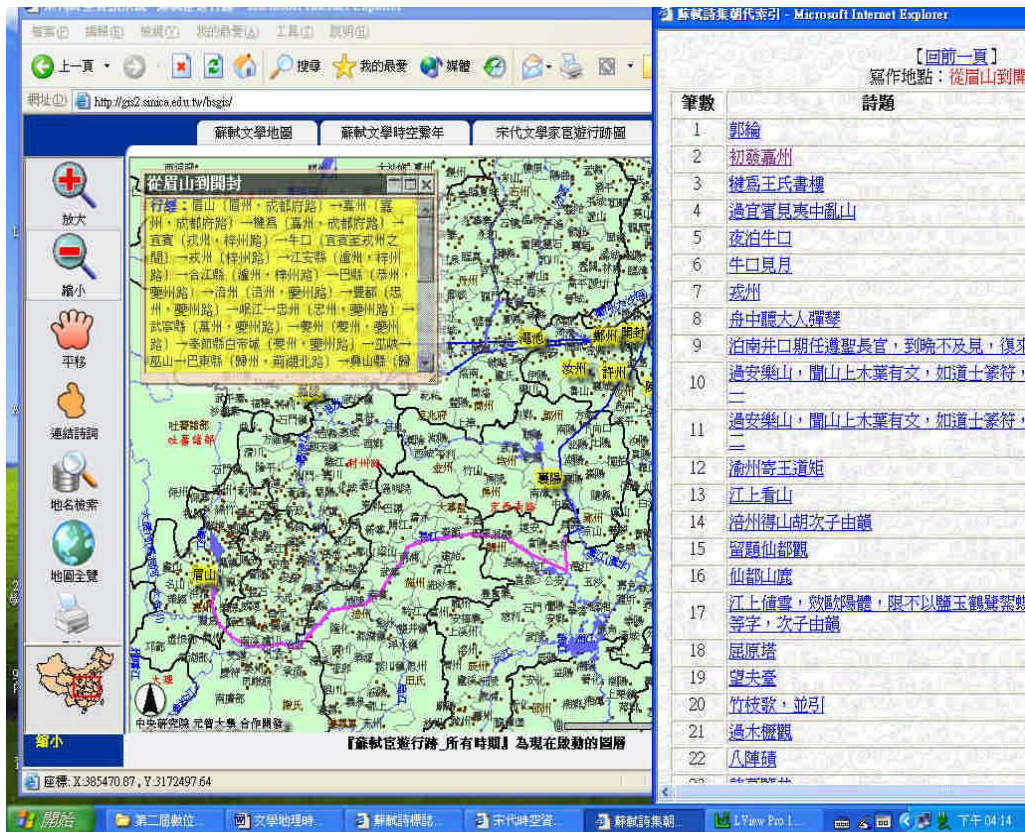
檔案(F) 編輯(E) 檢視(V) 我的最愛(A) 工具(T) 說明(H)

上一頁 搜尋 我的最愛 媒體

網址(D) http://gis2.sinica.edu.tw/bsgis/

蘇軾文學地圖 | 蘇軾文學時空繫年 | 宋代文學家宦遊行跡圖

放大
縮小
平移
連結詩詞
地名檢索
地圖全覽
縮小

從眉山到開封

行蹤：眉山（眉州，成都府路）→嘉州（嘉州，成都府路）→犍為（嘉州，成都府路）→宜賓（戎州，梓州路）→牛口（宜賓至戎州之間）→戎州（梓州路）→江安縣（瀘州，梓州路）→合江縣（瀘州，梓州路）→巴縣（恭州，夔州路）→涪州（涪州，夔州路）→豐都（忠州，夔州路）→峽江→忠州（忠州，夔州路）→武寧縣（萬州，夔州路）→夔州（夔州，夔州路）→奉節縣白帝城（夔州，夔州路）→巫峽→巫山→巴東縣（歸州，荊湖北路）→興山縣（歸

眉山
開封
鄭州
汝州
許州
襄陽
大理
吐蕃諸部

中央研究院 完智大學 合作開發

『蘇軾宦遊行跡_所有時期』為現在啟動的圖層

座標: X:385470.87, Y:3172497.64

蘇軾詩集朝代索引 - Microsoft Internet Explorer

【回前一頁】
寫作地點：從眉山到開

| 筆數 | 詩題 |
|---|---|
| 1 | 郭綸 |
| 2 | 初發嘉州 |
| 3 | 犍為王氏書樓 |
| 4 | 過宜賓見夷中亂山 |
| 5 | 夜泊牛口 |
| 6 | 牛口見月 |
| 7 | 戎州 |
| 8 | 舟中聽大人彈琴 |
| 9 | 泊南井口期任遵聖長官，到晚不及見，復來 |
| 10 | 過安樂山，聞山上木葉有文，如道士篆符，二 |
| 11 | 過安樂山，聞山上木葉有文，如道士篆符，二 |
| 12 | 渝州寄王道矩 |
| 13 | 江上看山 |
| 14 | 涪州得山胡次子由韻 |
| 15 | 留題仙都觀 |
| 16 | 仙都山鹿 |
| 17 | 江上值雪，效歐陽體，限不以鹽玉鶴鷺絮蝶等字，次子由韻 |
| 18 | 屈原塔 |
| 19 | 望夫臺 |
| 20 | 竹枝歌，並引 |
| 21 | 過木櫪觀 |
| 22 | 八陣磧 |

開始 | 第二屆數位... | 文學地理時... | 蘇軾詩標誌... | 宋代時空資... | 蘇軾詩集朝... | LView Pro 1... | 下午 04:14